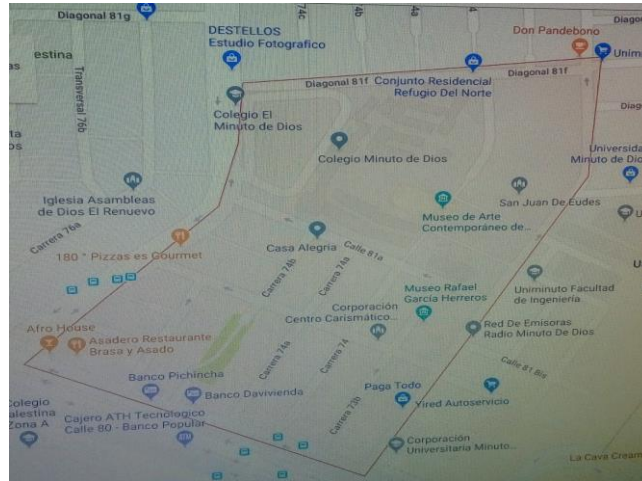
Diagonal 81g
DESTELLOS
Estudio Fotografico
74c
4b
Don Pandebono
Unim
estina
as
Transversal 76b
Diagonal 81f
Conjunto Residencial
Refugio Del Norte
Diagonal 81f
Diago
Colegio El
Minuto de Dios
ta
os
Colegio Minuto de Dios
Universida
Minuto de Dios
Iglesia Asambleas
de Dios El Renuevo
San Juan De Eudes
U
Museo de Arte
Contemporáneo de...
Carrera 76a
Casa Alegria
Calle 81a
180 ° Pizzas es Gourmet
Carrera 74b
Carrera 74a
Museo Rafael
García Herreros
Uniminuto Facultad
de Ingeniería
U
Corporación
Centro Carismático...
Afro House
Asadero Restaurante
Brasa y Asado
Red De Emisoras
Radio Minuto De Dios
Carrera 74a
Carrera 74
Calle 81 Bis
Banco Pichincha
Banco Davivienda
Paga Todo
Colegio
alestina
Zona A
Carrera 72b
Vired Autoservicio
Cajero ATH Tecnologico
Calle 80 - Banco Popular
Corporación
Universitaria Minuto...
La Cava Cream